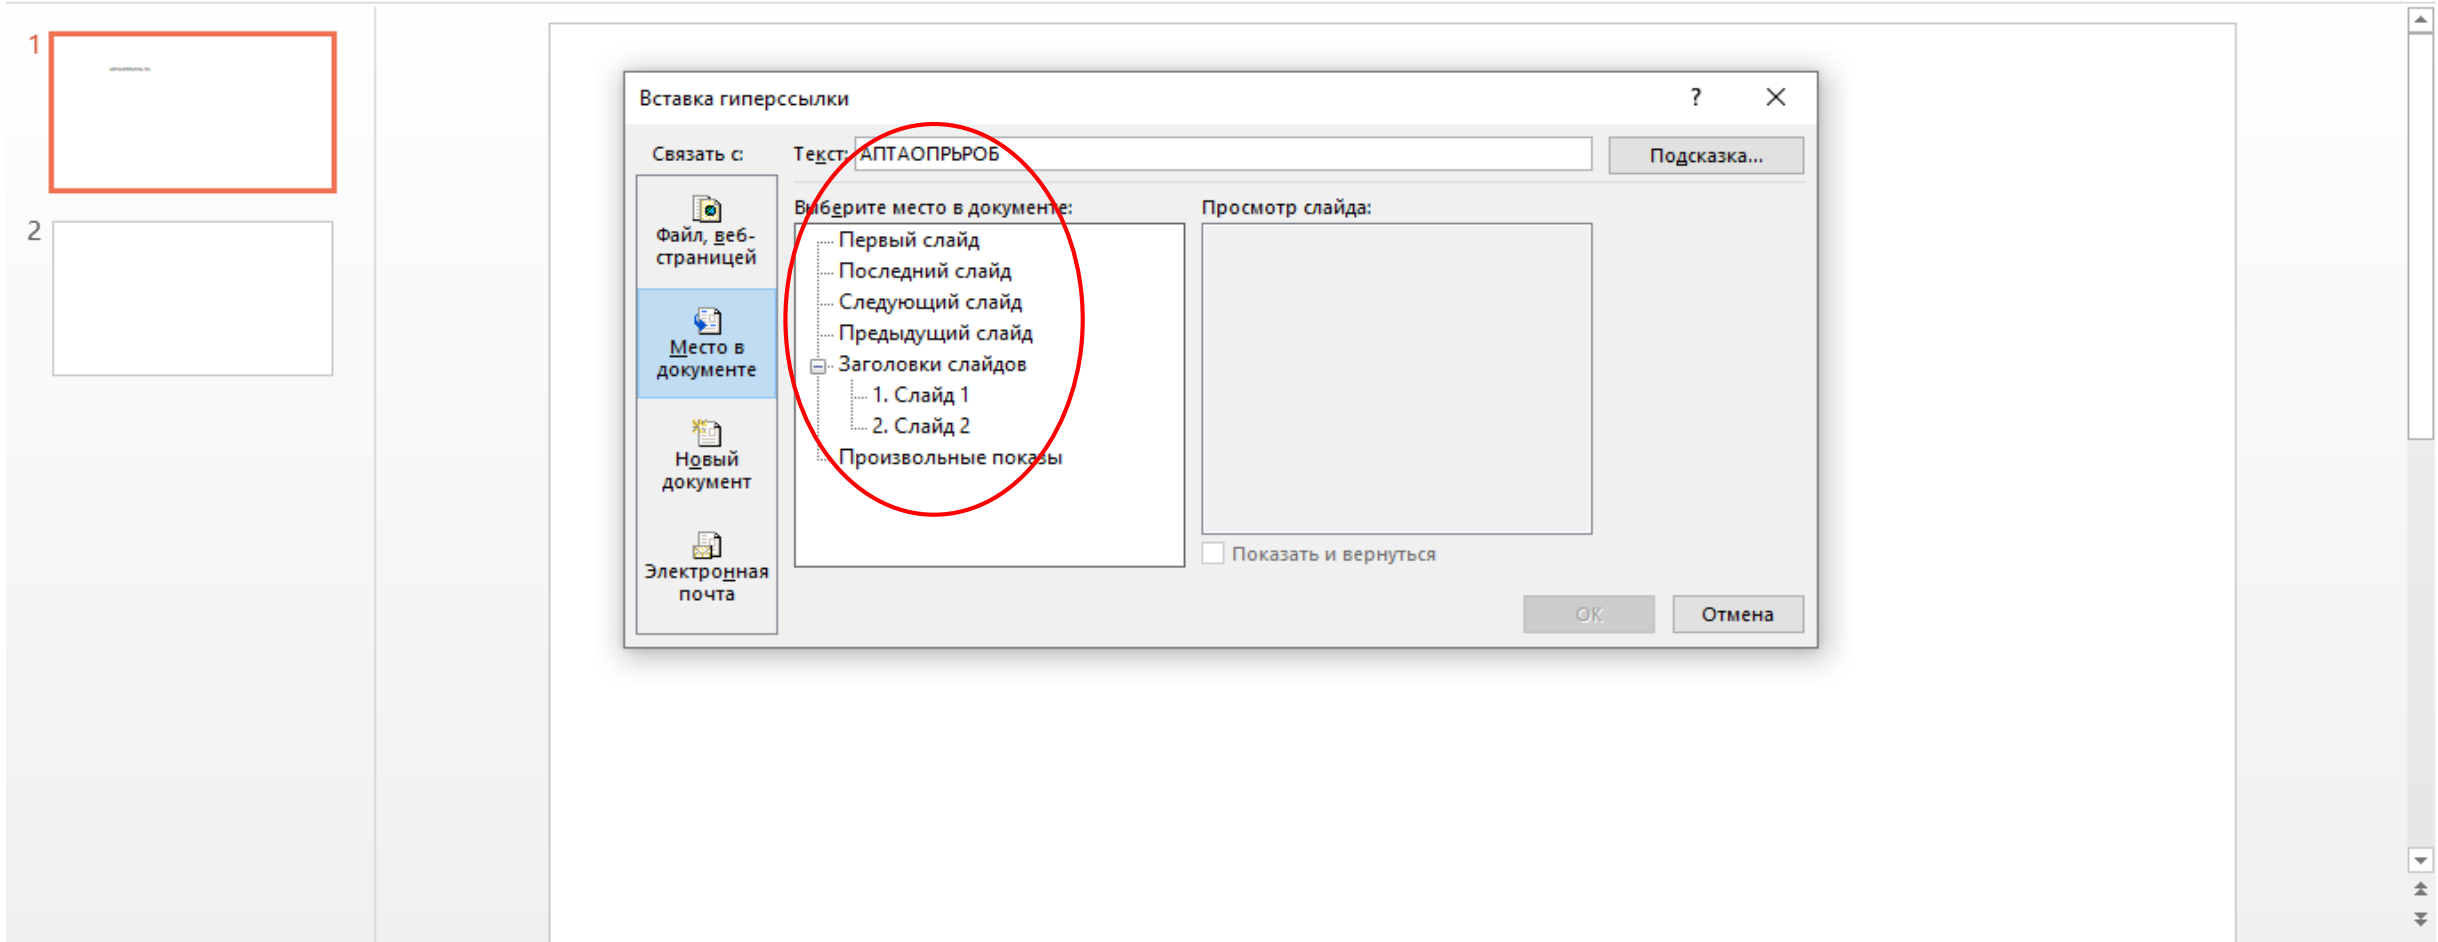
1

2

Вставка гиперссылки

?

Связать с:

Файл, веб-страницей

Место в документе

Новый документ

Электронная почта

Текст: АПТАОПРЬРОБ

Подсказка...

Выберите место в документе:

Первый слайд
Последний слайд
Следующий слайд
Предыдущий слайд
Заголовки слайдов
1. Слайд 1
2. Слайд 2
Произвольные показы

Просмотр слайда:

Показать и вернуться

ОК

Отмена